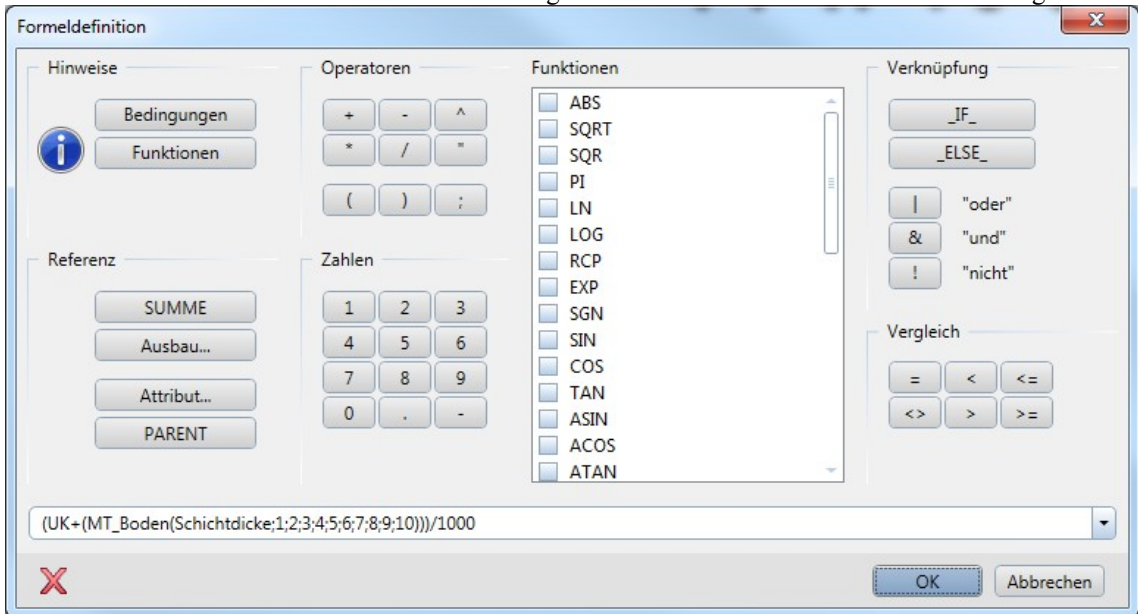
Formeldefinition

Hinweise

Bedingungen
Funktionen

Operatoren

+ - ^
* / "
( ) ;

Funktionen

ABS
SQRT
SQR
PI
LN
LOG
RCP
EXP
SGN
SIN
COS
TAN
ASIN
ACOS
ATAN

Verknüpfung

_IF_
_ELSE_

| "oder"
& "und"
! "nicht"

Referenz

SUMME
Ausbau...
Attribut...
PARENT

Zahlen

1 2 3
4 5 6
7 8 9
0 . -

Vergleich

= < <=
<> > >=

(UK+(MT_Boden(Schichtdicke;1;2;3;4;5;6;7;8;9;10)))/1000

OK
Abbrechen